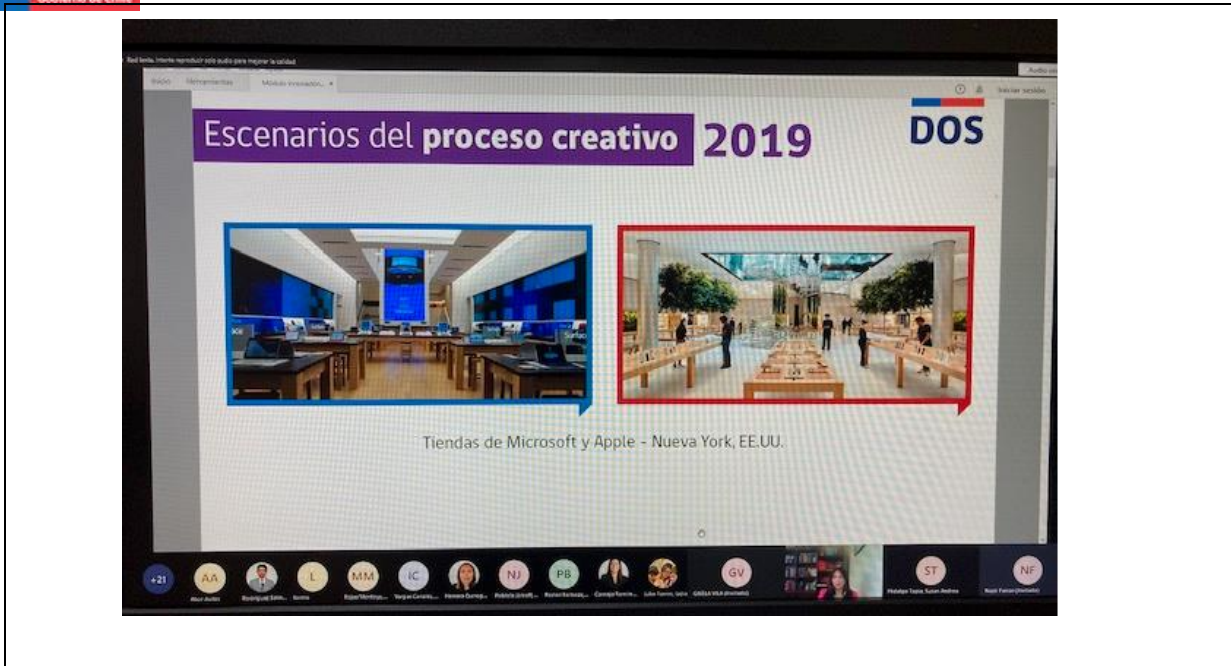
Red lenta. Intente reproducir solo audio para mejorar la calidad

Inicio Herramientas Módulo Innovación... ×

Iniciar sesión

Escenarios del proceso creativo 2019

DOS

Tiendas de Microsoft y Apple - Nueva York, EE.UU.

+21 AA L MM IC NJ PB GV ST NF